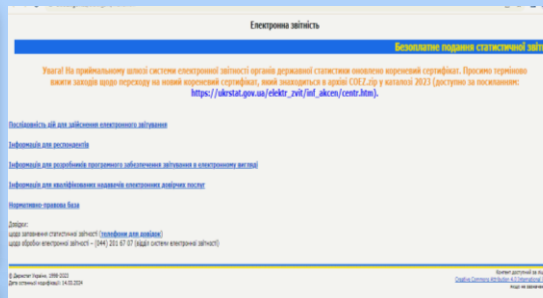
Електронна звітність

Безоплатне подання статистичної звітн

Увага! На приймальному шлюзі системи електронної звітності органів державної статистики оновлено кореневий сертифікат. Просимо терміново вжити заходів щодо переходу на новий кореневий сертифікат, який знаходиться в архіві CОEZ.zip у каталозі 2023 (доступно за посиланням: https://ukrstat.gov.ua/elektr_zvit/inf_akcen/centr.htm).

Послідовність дій для здійснення електронного звітування

Інформація для респондентів

Інформація для розробників програмного забезпечення звітування в електронному вигляді

Інформація для кваліфікованих надавачів електронних довірчих послуг

Нормативно-правова база

Довідки:
щодо заповнення статистичної звітності (телефони для довідок)
щодо обробки електронної звітності – (044) 201 67 07 (відділ системи електронної звітності)

© Держстат України, 1998-2023
Дата останньої модифікації: 14.03.2024

Контент доступний за ліцензією
Creative Commons Attribution 4.0 International
Надалі не зазначено